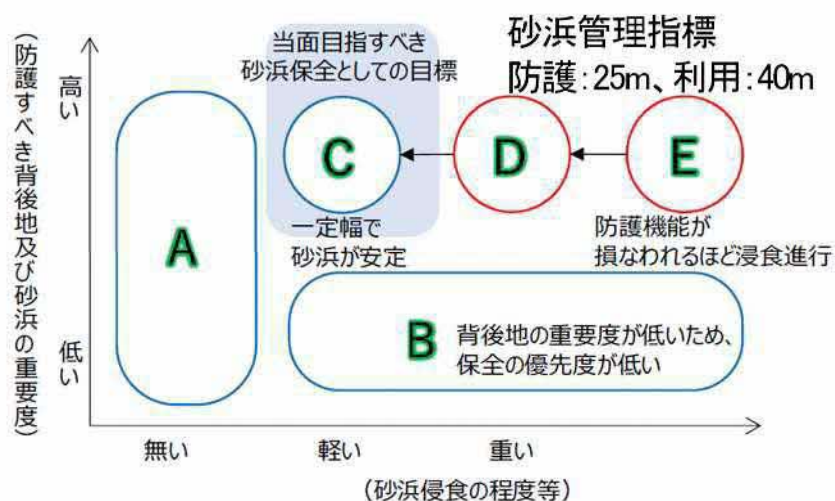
（防護すべき背後地及び砂浜の重要度）

高い

低い

当面目指すべき砂浜保全としての目標

砂浜管理指標
防護：25m、利用：40m

A

C

D

E

一定幅で砂浜が安定

防護機能が損なわれるほど浸食進行

B 背後地の重要度が低いため、保全の優先度が低い

無い

軽い

重い

（砂浜侵食の程度等）